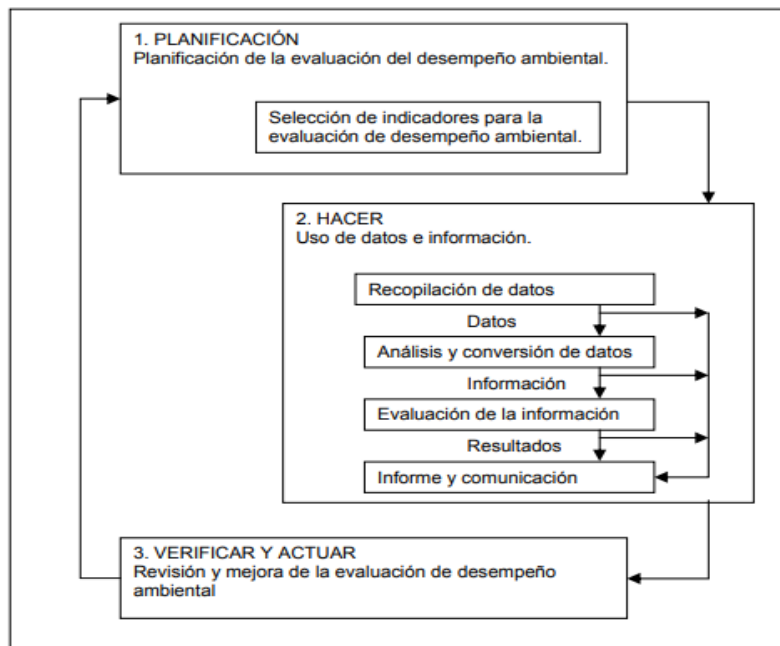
1. PLANIFICACIÓN
Planificación de la evaluación del desempeño ambiental.

Selección de indicadores para la evaluación de desempeño ambiental.

2. HACER
Uso de datos e información.

Recopilación de datos

Datos

Análisis y conversión de datos

Información

Evaluación de la información

Resultados

Informe y comunicación

3. VERIFICAR Y ACTUAR
Revisión y mejora de la evaluación de desempeño ambiental